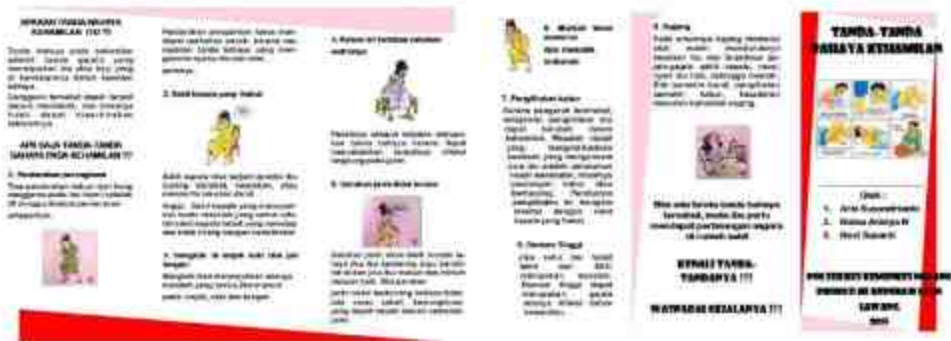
TANDA-TANDA BAHAYA KEHAMILAN

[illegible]

APA SAJA TANDA-TANDA BAHAYA PADA KEHAMILAN ??

1. Perdarahan pervaginam

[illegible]

2. Sakit kepala yang hebat

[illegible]

3. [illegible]

4. Bengkak di wajah dan jari-jari tangan

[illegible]

5. Gerakan janin tidak terasa

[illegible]

6. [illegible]

7. Pengeluaran cairan

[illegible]

8. Demam Tinggi

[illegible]

9. Kejang

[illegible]

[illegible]

KENALI TANDA-TANDANYA !!!

WASPADAI KESALAHANNYA !!!

TANDA-TANDA BAHAYA KEHAMILAN

Oleh :
1. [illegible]
2. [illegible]
3. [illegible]

POLTEKKES KEMENKES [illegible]
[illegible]
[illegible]
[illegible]